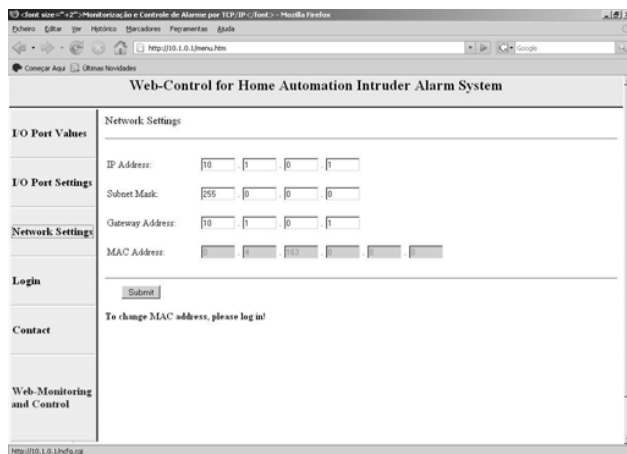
<font size="+2">Monitorização e Controle de Alarme por TCP/IP</font> - Mozilla Firefox

Ficheiro Editar Ver Histórico Marcadores Ferramentas Ajuda

http://10.1.0.1/menu.htm

Google

Começar Aqui Últimas Novidades

Web-Control for Home Automation Intruder Alarm System

I/O Port Values

I/O Port Settings

Network Settings

Login

Contact

Web-Monitoring and Control

Network Settings

IP Address: 10 . 1 . 0 . 1

Subnet Mask: 255 . 0 . 0 . 0

Gateway Address: 10 . 1 . 0 . 1

MAC Address: 0 . 4 . 163 . 0 . 0 . 0

Submit

To change MAC address, please log in!

http://10.1.0.1/ncfg.cgi